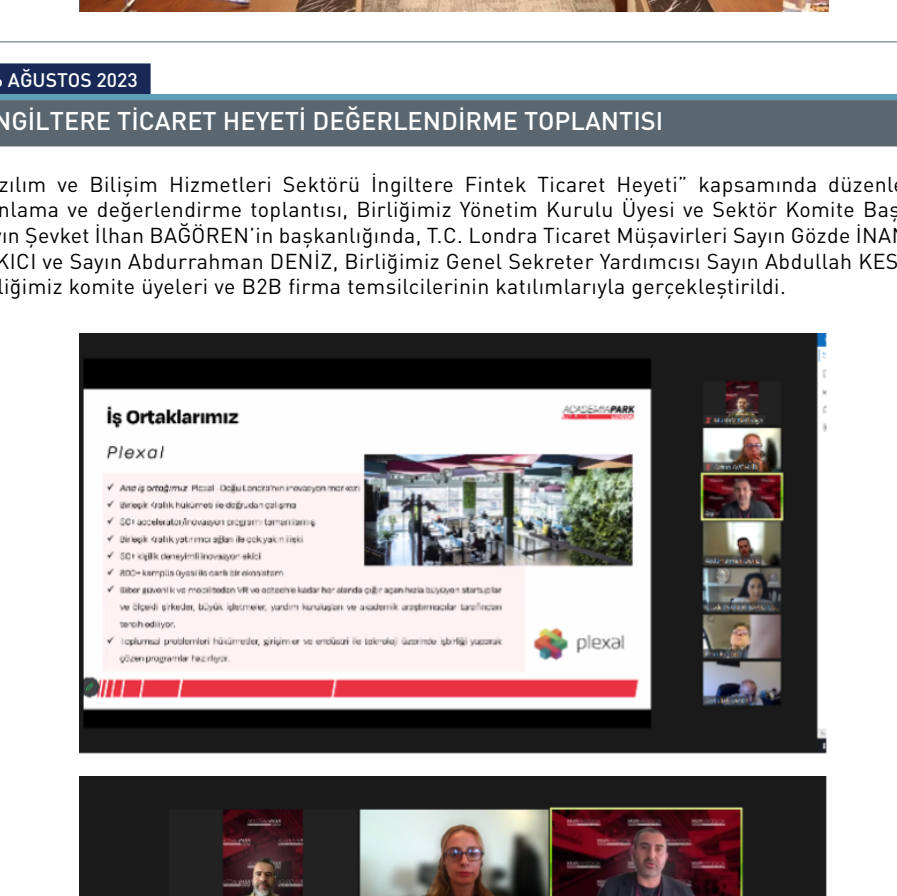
AĞUSTOS 2023

NGİLTERE TİCARET HEYETİ DEĞERLENDİRME TOPLANTISI

zılım ve Bilişim Hizmetleri Sektörü İngiltere Fintek Ticaret Heyeti" kapsamında düzenle nlama ve değerlendirme toplantısı, Birliğimiz Yönetim Kurulu Üyesi ve Sektör Komite Baş yın Şevket İlhan BAĞÖREN'in başkanlığında, T.C. Londra Ticaret Müşavirleri Sayın Gözde İNAN KICI ve Sayın Abdurrahman DENİZ, Birliğimiz Genel Sekreter Yardımcısı Sayın Abdullah KES liğimiz komite üyeleri ve B2B firma temsilcilerinin katılımlarıyla gerçekleştirildi.

İş Ortaklarımız

ACADEMIAPARK

Plexal

✓ Ana iş ortağımız Plexal - Doğu Londra'nın inovasyon merkezi
✓ Birleşik Krallık hükümeti ile doğrudan çalışma
✓ 50+ accelerator/inovasyon programı tamamlanmış
✓ Birleşik Krallık yatırımcı ağları ile çok yakın ilişki
✓ 50+ iştirak deneyimli inovasyon ekibi
✓ 800+ kampüs üyesi ile canlı bir ekosistem
✓ Siber güvenlik ve mobiliteden VR ve adtech'e kadar her alanda çığır açan hızla büyüyen startuplar ve ölçekli şirketler, büyük işletmeler, yardım kuruluşları ve akademik araştırmacılar tarafından tercih ediliyor.
✓ Toplumsal problemleri hükümetler, girişimler ve endüstri ile teknoloji üzerinde işbirliği yaparak çözen programlar hazırlıyor.

plexal